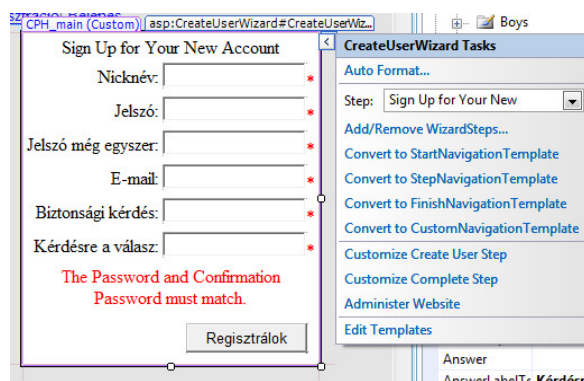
sztráció: Kálanás
CPH_main (Custom) asp:CreateUserWizard#CreateUserWiz...
Boys

Sign Up for Your New Account
Nicknév: *
Jelszó: *
Jelszó még egyszer: *
E-mail: *
Biztonsági kérdés: *
Kérdésre a válasz: *
The Password and Confirmation Password must match.
Regisztrálok

CreateUserWizard Tasks
Auto Format...
Step: Sign Up for Your New
Add/Remove WizardSteps...
Convert to StartNavigationTemplate
Convert to StepNavigationTemplate
Convert to FinishNavigationTemplate
Convert to CustomNavigationTemplate
Customize Create User Step
Customize Complete Step
Administer Website
Edit Templates

Answer
AnswerLabelT Kérdé